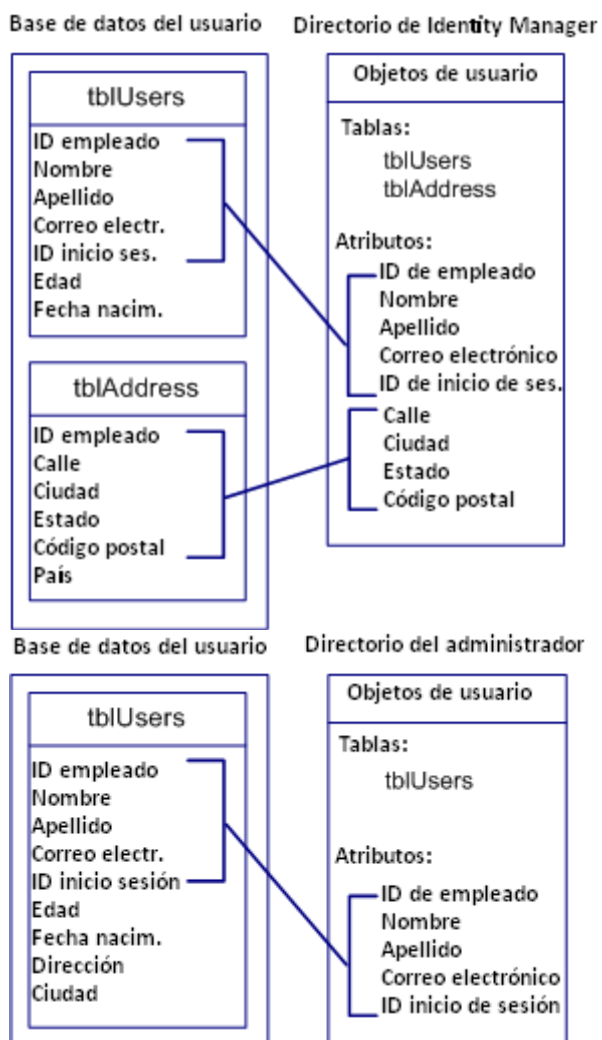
Base de datos del usuario

tblUsers

ID empleado
Nombre
Apellido
Correo electr.
ID inicio ses.
Edad
Fecha nacim.

tblAddress

ID empleado
Calle
Ciudad
Estado
Código postal
País

Directorio de Identity Manager

Objetos de usuario

Tablas:
tblUsers
tblAddress

Atributos:
ID de empleado
Nombre
Apellido
Correo electrónico
ID de inicio de ses.
Calle
Ciudad
Estado
Código postal

Base de datos del usuario

tblUsers

ID empleado
Nombre
Apellido
Correo electr.
ID inicio sesión
Edad
Fecha nacim.
Dirección
Ciudad

Directorio del administrador

Objetos de usuario

Tablas:
tblUsers

Atributos:
ID de empleado
Nombre
Apellido
Correo electrónico
ID inicio de sesión